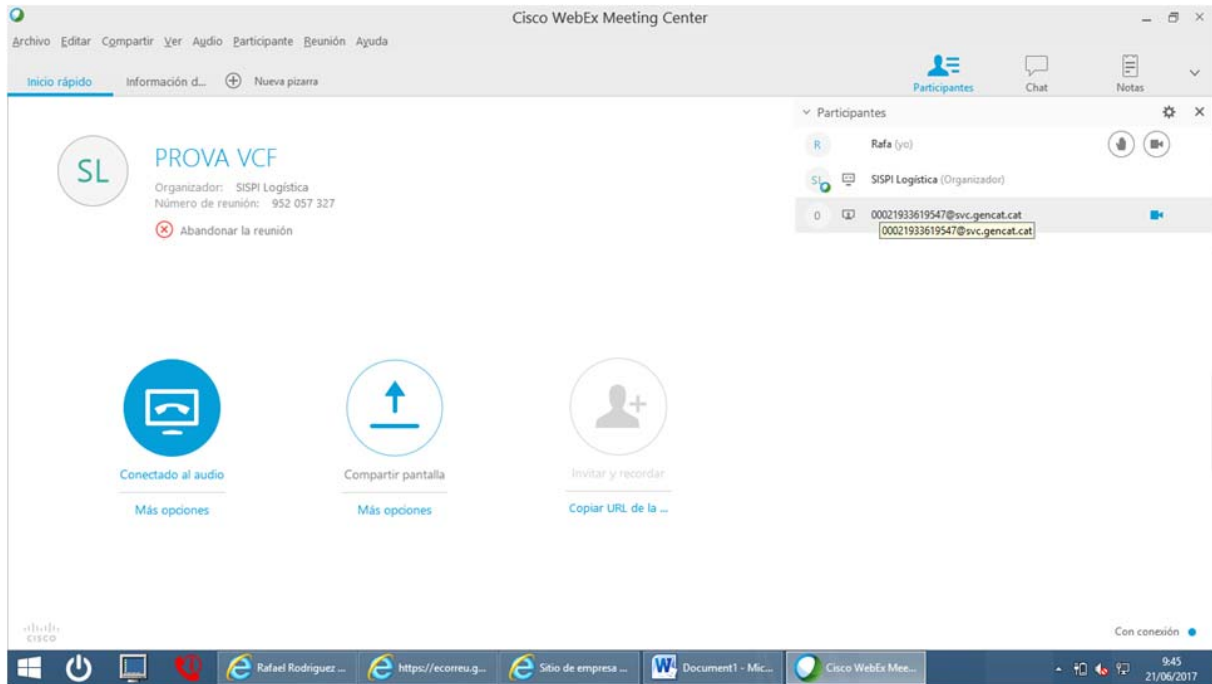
Cisco WebEx Meeting Center

Archivo Editar Compartir Ver Audio Participante Reunión Ayuda

Inicio rápido Información d... Nueva pizarra

Participantes Chat Notas

Participantes

R Rafa (yo)

SL SISPI Logística (Organizador)

0 00021933619547@svc.gencat.cat

00021933619547@svc.gencat.cat

SL

PROVA VCF

Organizador: SISPI Logística

Número de reunión: 952 057 327

Abandonar la reunión

Conectado al audio

Más opciones

Compartir pantalla

Más opciones

Invitar y recordar

Copiar URL de la ...

cisco

Con conexión

Rafael Rodriguez ... https://ecorreu.g... Sitio de empresa ... Document1 - Mic... Cisco WebEx Mee...

9:45
21/06/2017